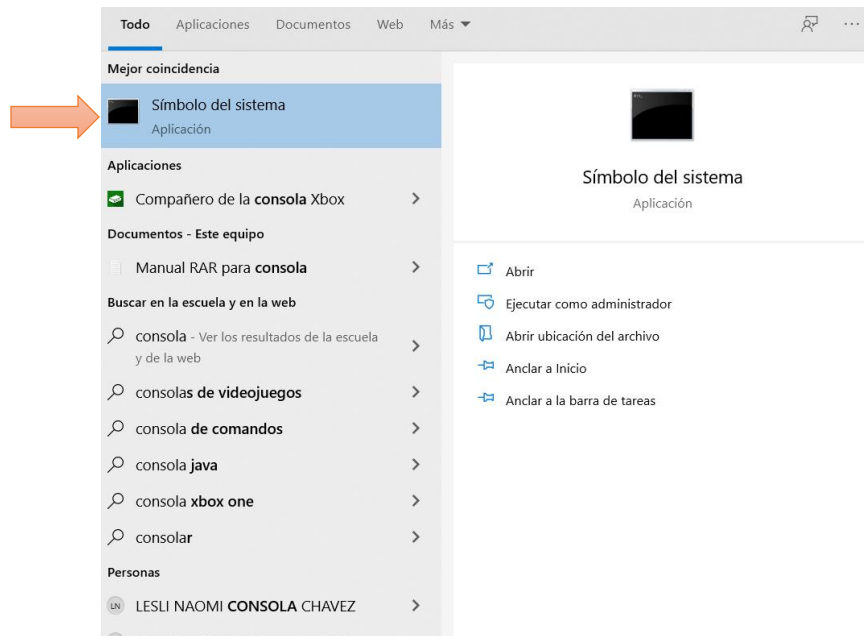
Todo Aplicaciones Documentos Web Más ▼ ···

Mejor coincidencia

Símbolo del sistema
Aplicación

Aplicaciones

Compañero de la **consola** Xbox >

Documentos - Este equipo

Manual RAR para **consola** >

Buscar en la escuela y en la web

consola - Ver los resultados de la escuela y de la web >

consola**s de videojuegos** >

consola **de comandos** >

consola **java** >

consola **xbox one** >

consola**r** >

Personas

LN LESLI NAOMI **CONSOLA** CHAVEZ >

Símbolo del sistema
Aplicación

Abrir

Ejecutar como administrador

Abrir ubicación del archivo

Anclar a Inicio

Anclar a la barra de tareas